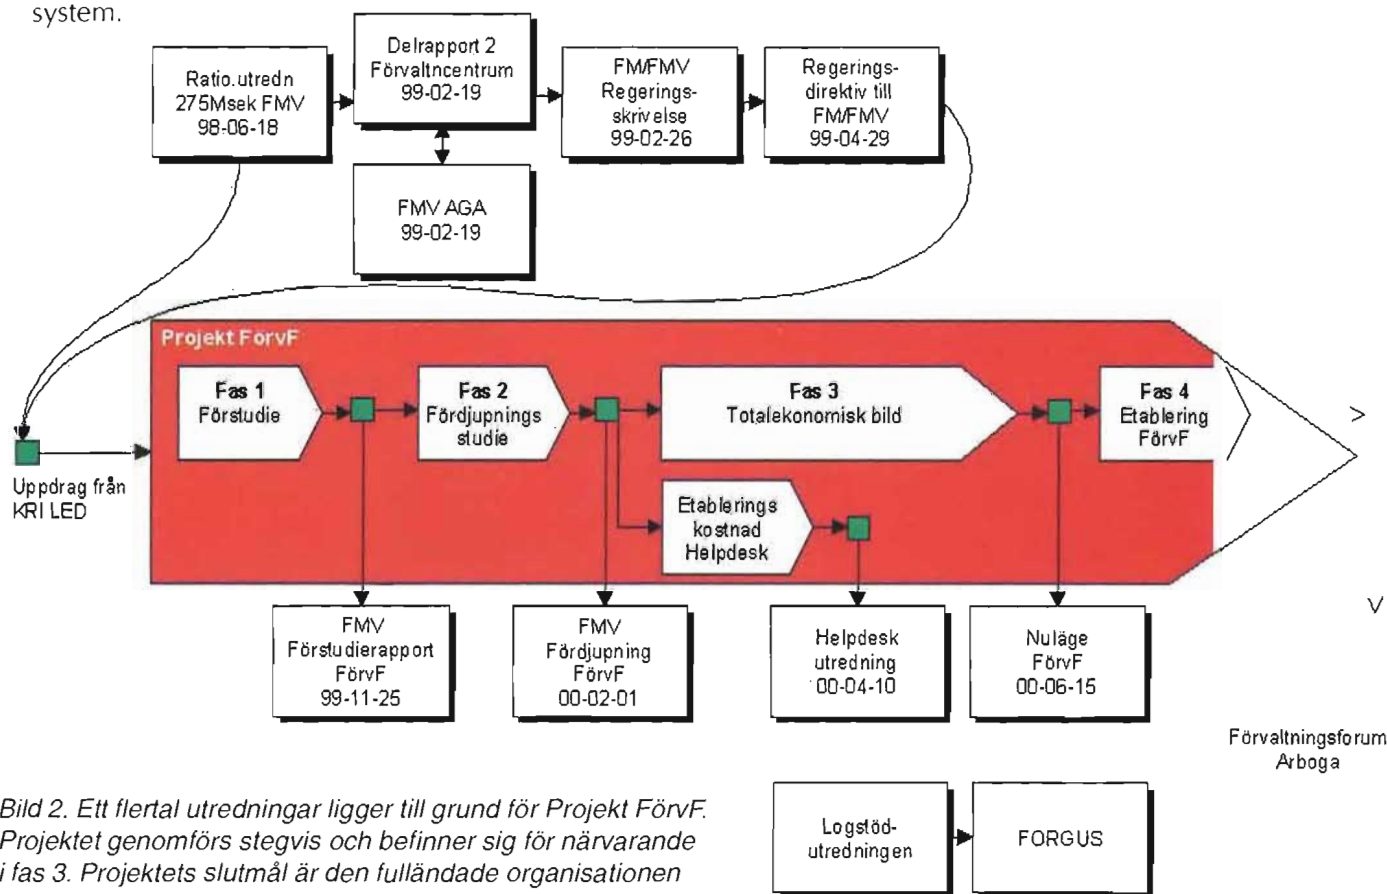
system.

Ratio.utredn 275Msek FMV 98-06-18

Delrapport 2 Förvaltncentrum 99-02-19

FM/FMV Regeringsskrivelse 99-02-26

Regeringsdirektiv till FM/FMV 99-04-29

FMV AGA 99-02-19

Projekt FörvF

Fas 1 Förstudie

Fas 2 Fördjupnings studie

Fas 3 Totalekonomisk bild

Fas 4 Etablering FörvF

>

Uppdrag från KRI LED

Etablerings kostnad Helpdesk

FMV Förstudierapport FörvF 99-11-25

FMV Fördjupning FörvF 00-02-01

Helpdesk utredning 00-04-10

Nuläge FörvF 00-06-15

V

Förvaltningsforum Arboga

Bild 2. Ett flertal utredningar ligger till grund för Projekt FörvF. Projektet genomförs stegvis och befinner sig för närvarande i fas 3. Projektets slutmål är den fulländade organisationen

Logstödutredningen

FORGUS